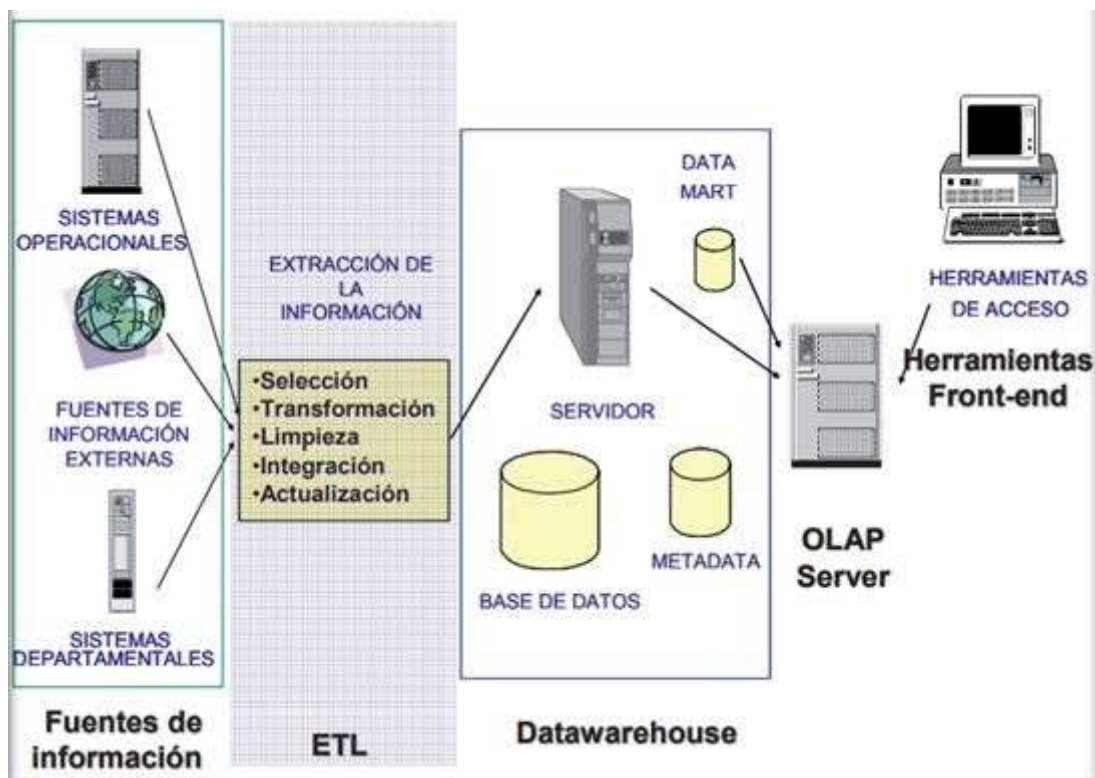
SISTEMAS OPERACIONALES

FUENTES DE INFORMACIÓN EXTERNAS

SISTEMAS DEPARTAMENTALES

EXTRACCIÓN DE LA INFORMACIÓN

•Selección
•Transformación
•Limpieza
•Integración
•Actualización

DATA MART

SERVIDOR

BASE DE DATOS

METADATA

HERRAMIENTAS DE ACCESO

Herramientas Front-end

OLAP Server

Fuentes de información

ETL

Datawarehouse